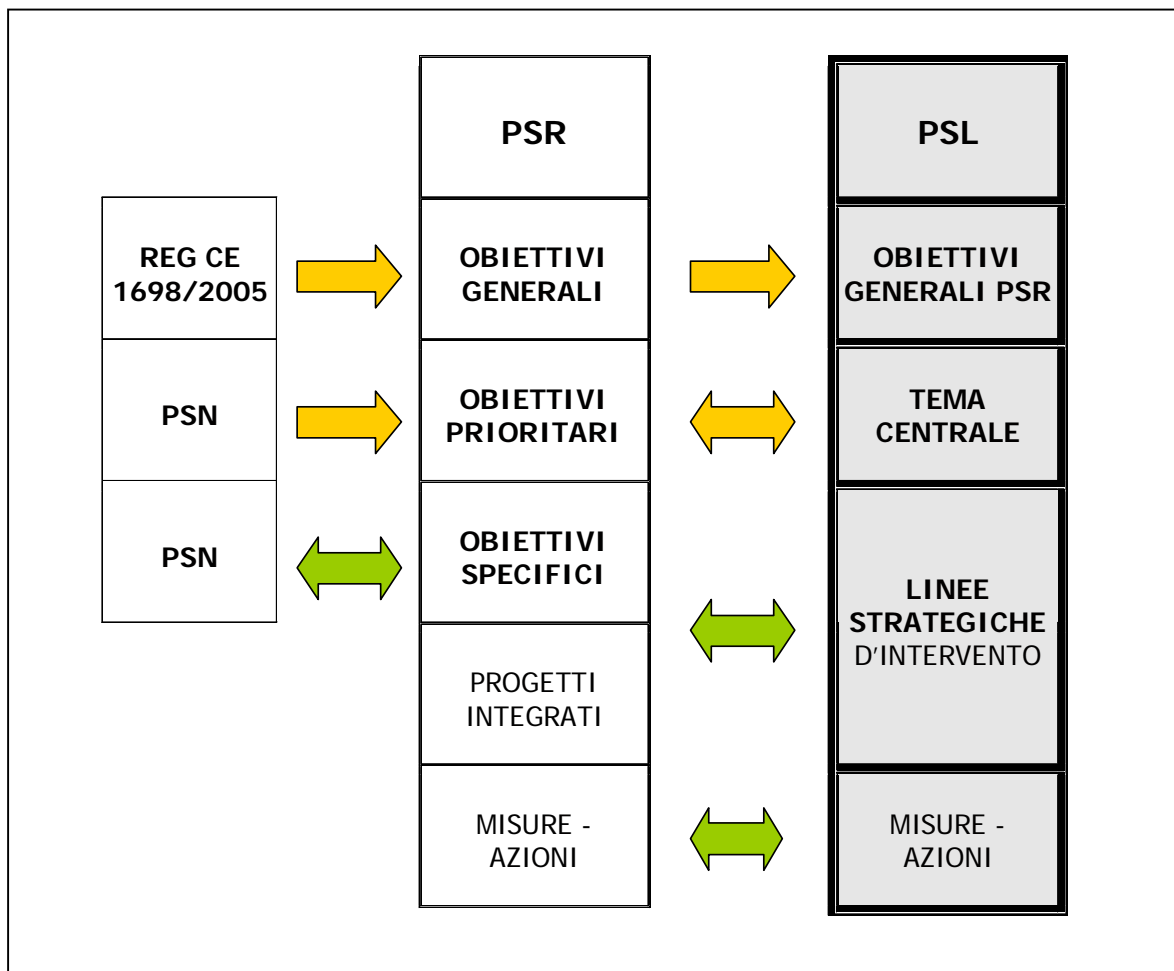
REG CE 1698/2005

PSN

PSN

PSR

OBIETTIVI GENERALI

OBIETTIVI PRIORITARI

OBIETTIVI SPECIFICI

PROGETTI INTEGRATI

MISURE - AZIONI

PSL

OBIETTIVI GENERALI PSR

TEMA CENTRALE

LINEE STRATEGICHE D'INTERVENTO

MISURE - AZIONI